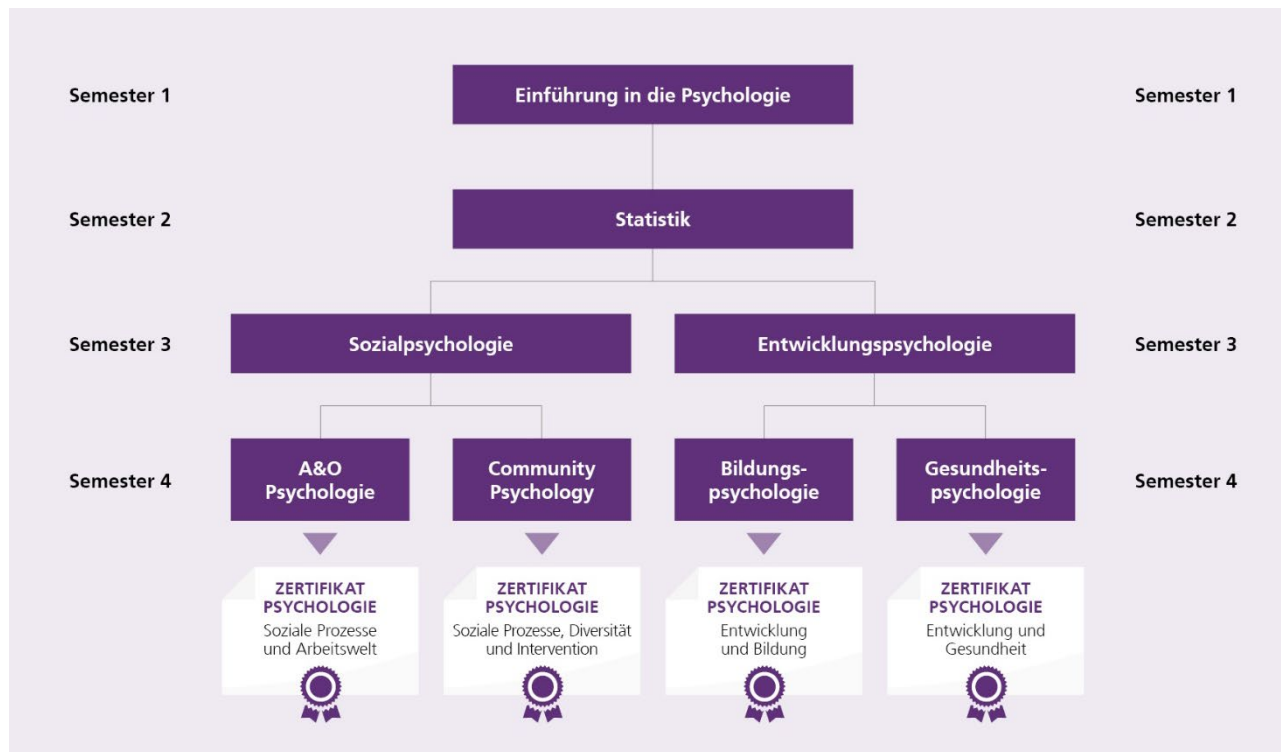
Semester 1

Einführung in die Psychologie

Semester 1

Semester 2

Statistik

Semester 2

Semester 3

Sozialpsychologie

Entwicklungspsychologie

Semester 3

Semester 4

A&O Psychologie

Community Psychology

Bildungspsychologie

Gesundheitspsychologie

Semester 4

ZERTIFIKAT PSYCHOLOGIE
Soziale Prozesse und Arbeitswelt

ZERTIFIKAT PSYCHOLOGIE
Soziale Prozesse, Diversität und Intervention

ZERTIFIKAT PSYCHOLOGIE
Entwicklung und Bildung

ZERTIFIKAT PSYCHOLOGIE
Entwicklung und Gesundheit